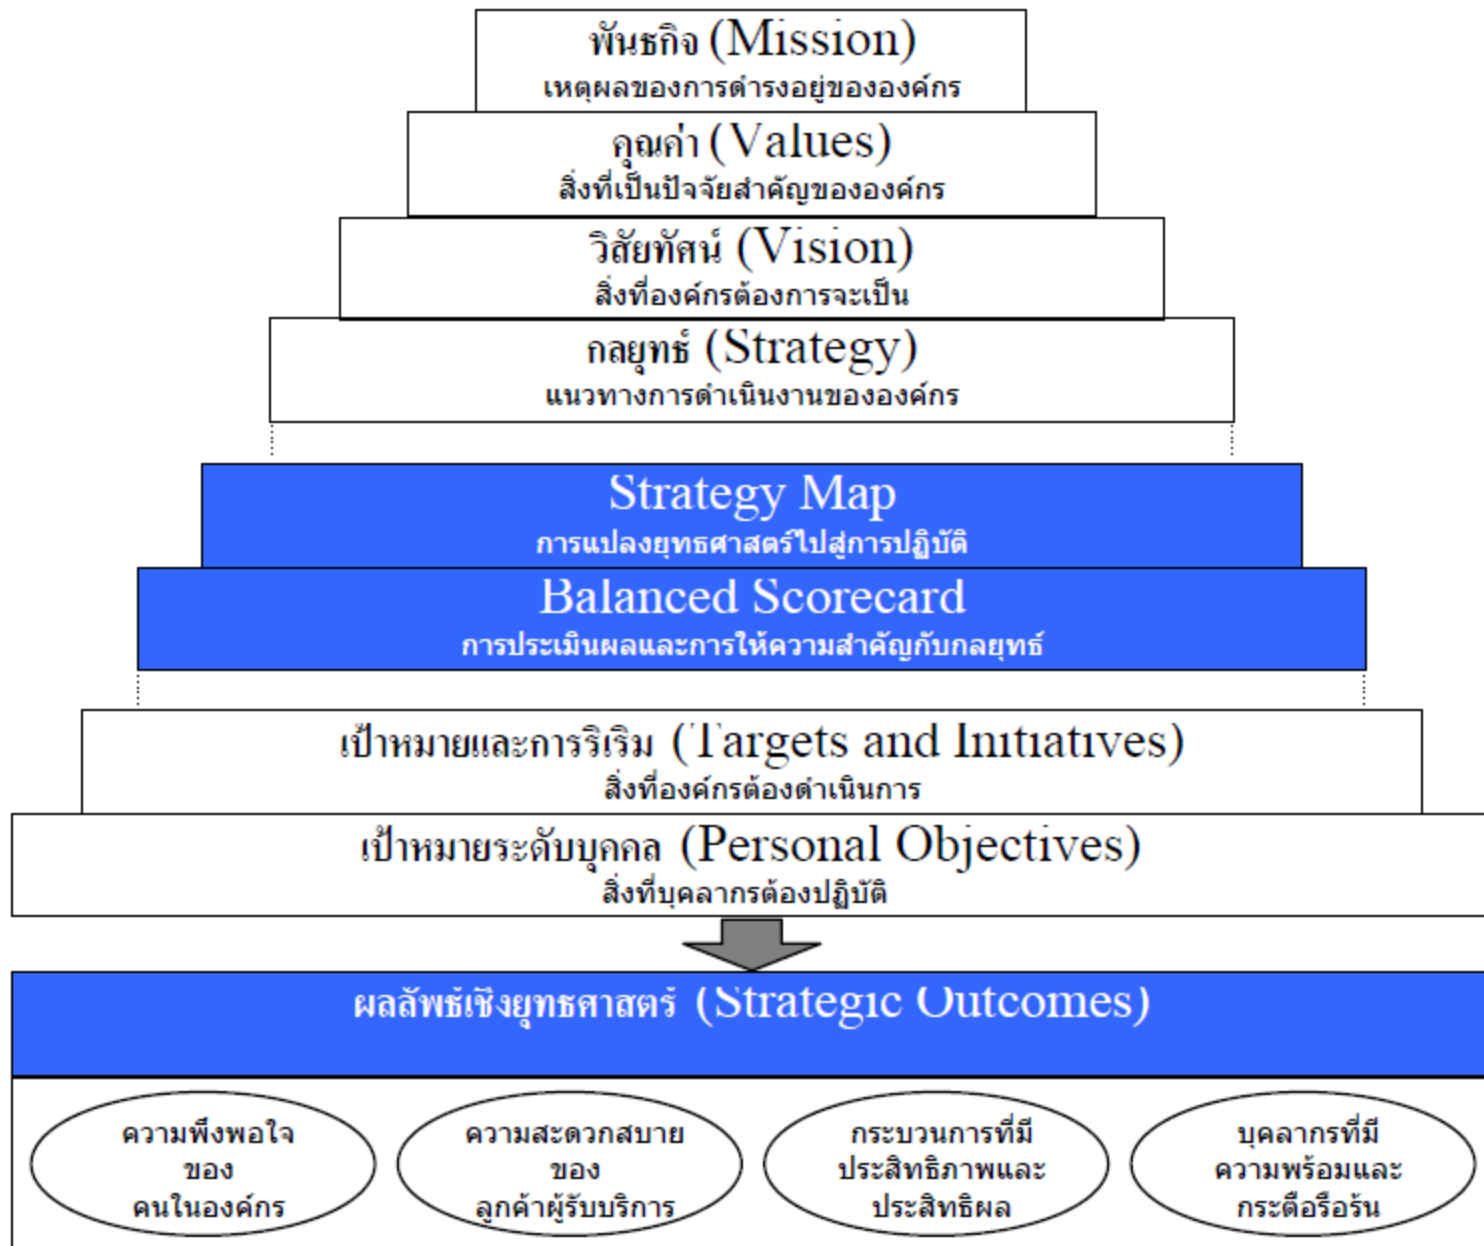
พันธกิจ (Mission)
เหตุผลของการดำรงอยู่ขององค์กร

คุณค่า (Values)
สิ่งที่เป็นปัจจัยสำคัญขององค์กร

วิสัยทัศน์ (Vision)
สิ่งที่องค์กรต้องการจะเป็น

กลยุทธ์ (Strategy)
แนวทางการดำเนินงานขององค์กร

Strategy Map
การแปลงยุทธศาสตร์ไปสู่การปฏิบัติ

Balanced Scorecard
การประเมินผลและการให้ความสำคัญกับกลยุทธ์

เป้าหมายและการริเริ่ม (Targets and Initiatives)
สิ่งที่องค์กรต้องดำเนินการ

เป้าหมายระดับบุคคล (Personal Objectives)
สิ่งที่บุคลากรต้องปฏิบัติ

ผลลัพธ์เชิงยุทธศาสตร์ (Strategic Outcomes)

ความพึงพอใจ ของ คนในองค์กร

ความสะดวกสบาย ของ ลูกค้าผู้รับบริการ

กระบวนการที่มี ประสิทธิภาพและ ประสิทธิผล

บุคลากรที่มี ความพร้อมและ กระตือรือร้น